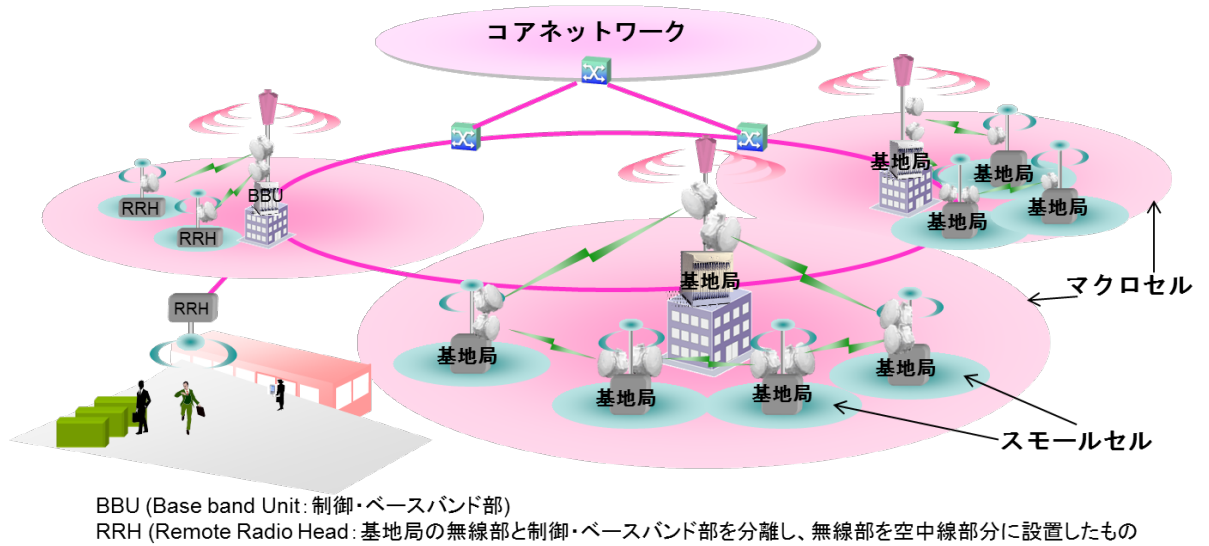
コアネットワーク

BBU

RRH

RRH

RRH

基地局

基地局

基地局

基地局

基地局

基地局

基地局

基地局

基地局

マクロセル

スモールセル

BBU (Base band Unit：制御・ベースバンド部)
RRH (Remote Radio Head：基地局の無線部と制御・ベースバンド部を分離し、無線部を空中線部分に設置したもの